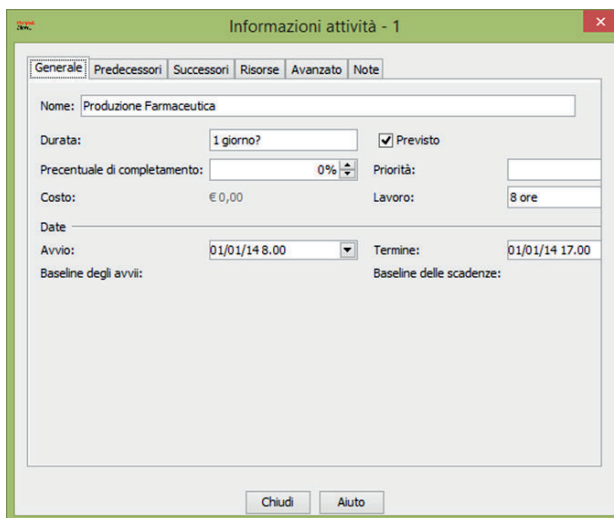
Informazioni attività - 1

Generale | Predecessori | Successori | Risorse | Avanzato | Note

Nome: Produzione Farmaceutica

Durata: 1 giorno?
Previsto

Precentuale di completamento: 0%
Priorità:

Costo: € 0,00
Lavoro: 8 ore

Date

Avvio: 01/01/14 8.00
Termine: 01/01/14 17.00

Baseline degli avvii:
Baseline delle scadenze:

Chiudi
Aiuto